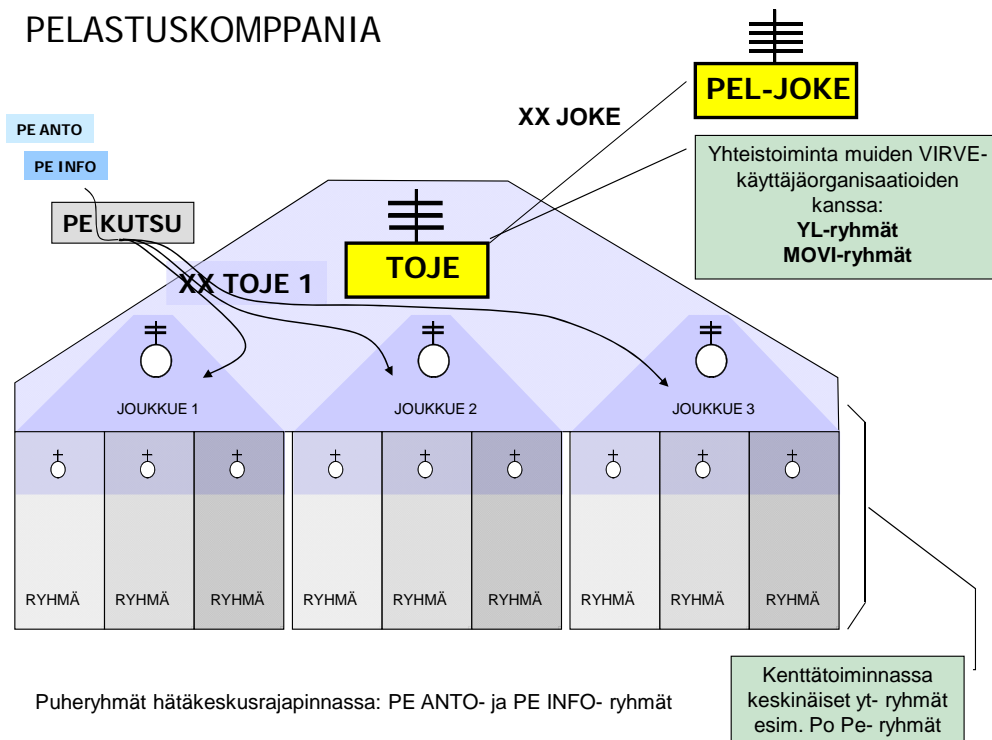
PELASTUSKOMPPANIA

PEL-JOKE

XX JOKE

PE ANTO

PE INFO

Yhteistoiminta muiden VIRVE-käyttäjäorganisaatioiden kanssa:
YL-ryhmät
MOVI-ryhmät

PE KUTSU

TOJE

XX TOJE 1

JOUKKUE 1

JOUKKUE 2

JOUKKUE 3

| RYHMÄ | RYHMÄ | RYHMÄ | RYHMÄ | RYHMÄ | RYHMÄ | RYHMÄ | RYHMÄ | RYHMÄ |
|---|---|---|---|---|---|---|---|---|

Puheryhmät hätäkeskusrajapinnassa: PE ANTO- ja PE INFO- ryhmät

Kenttätoiminnassa keskinäiset yt- ryhmät esim. Po Pe- ryhmät